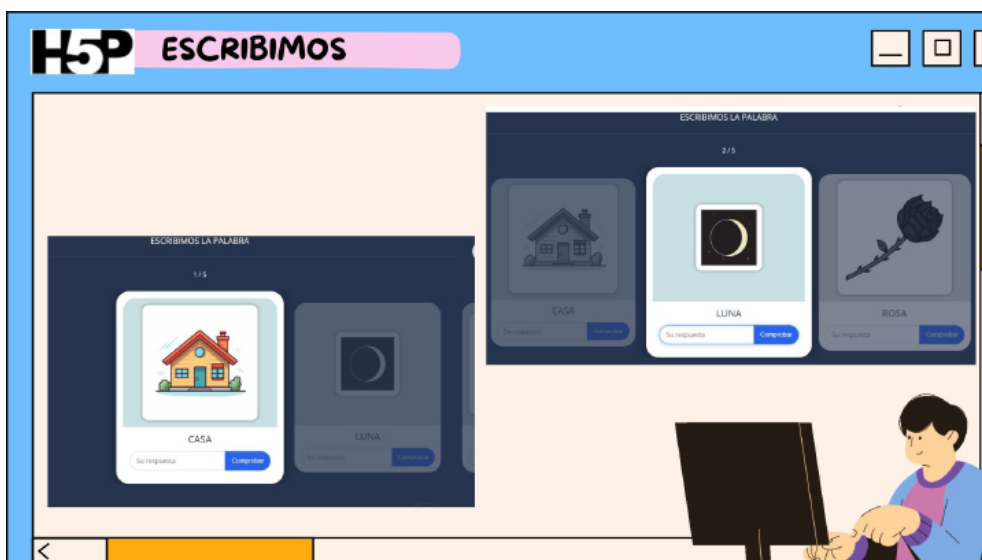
H5P ESCRIBIMOS

ESCRIBIMOS LA PALABRA

2 / 5

CASA

Su respuesta

Comprobar

LUNA

Su respuesta

Comprobar

ROSA

Su respuesta

Comprobar

ESCRIBIMOS LA PALABRA

1 / 5

CASA

Su respuesta

Comprobar

LUNA

Su respuesta

Comprobar

<